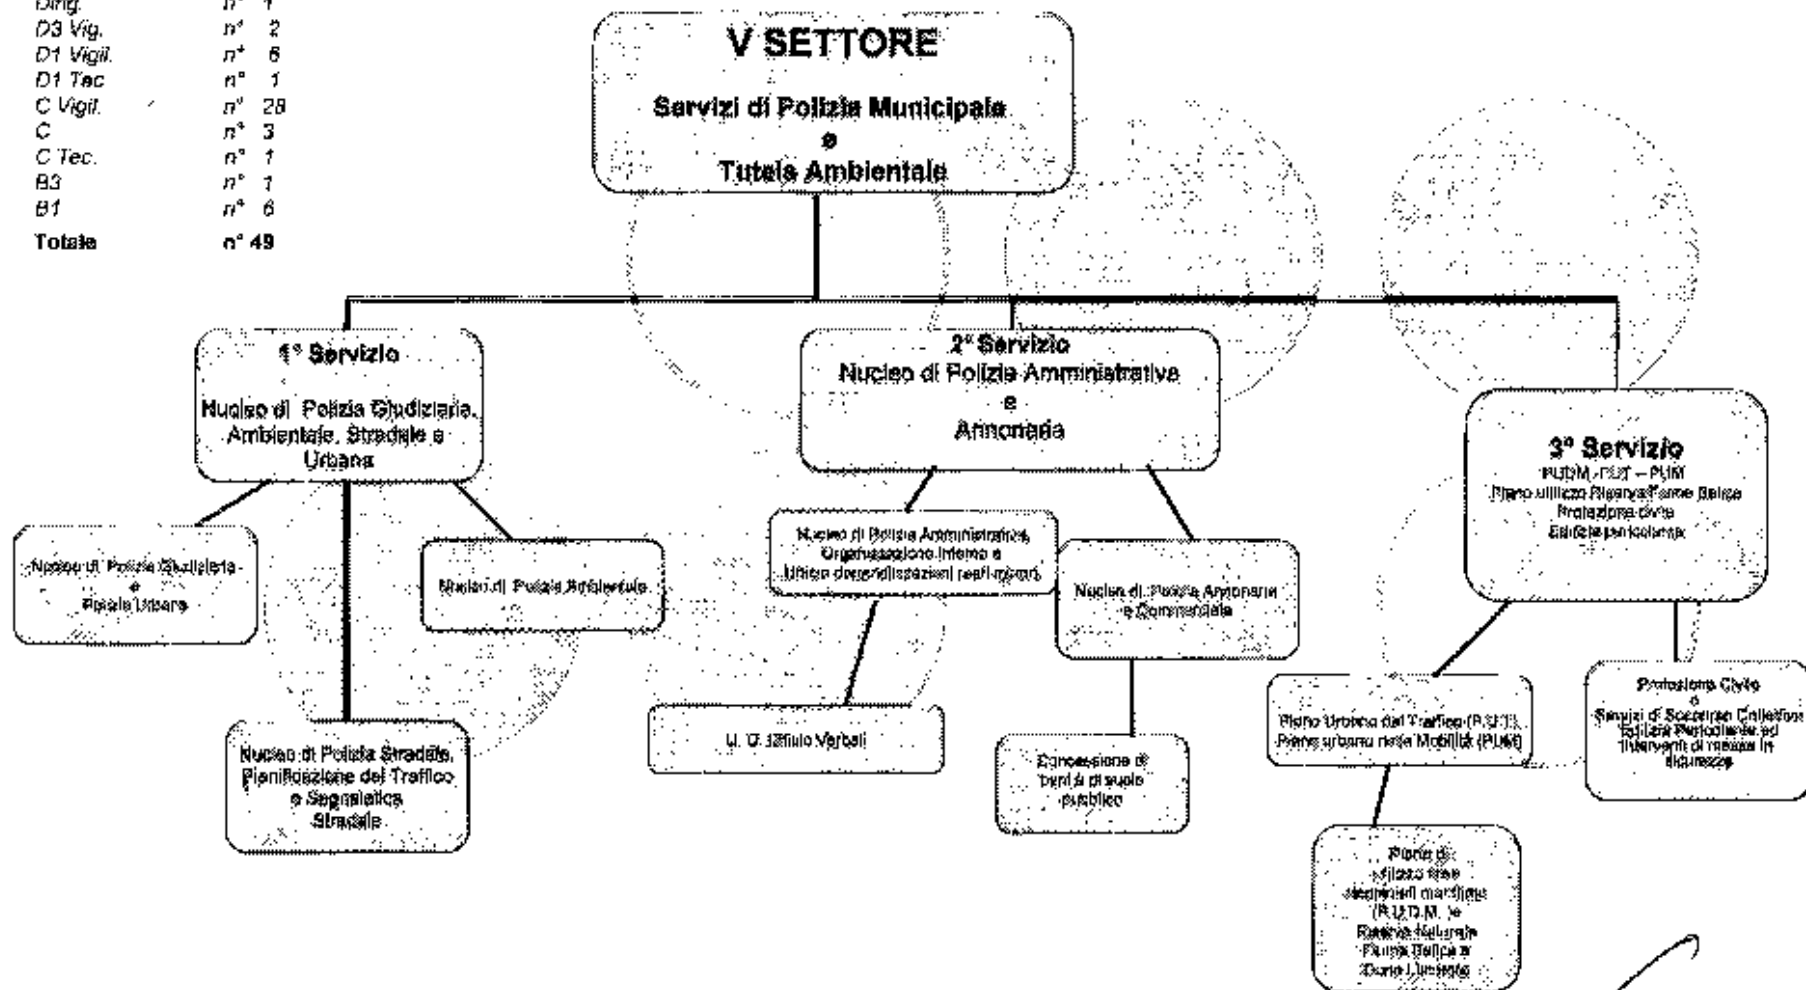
Dirig. n° 1
D3 Vig. n° 2
D1 Vigil. n° 6
D1 Tec n° 1
C Vigil. n° 28
C n° 3
C Tec. n° 1
B3 n° 1
B1 n° 6
Totale n° 49

V SETTORE

Servizi di Polizia Municipale
e
Tutela Ambientale

1° Servizio

Nucleo di Polizia Giudiziaria, Ambientale, Stradale e Urbana

2° Servizio
Nucleo di Polizia Amministrativa
e
Annonaria

3° Servizio
PUDM - PUT - PUM
Piano utilizzo Riserva Foce Belice
Protezione civile
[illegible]

Nucleo di Polizia Giudiziaria
e
Polizia Urbana

Nucleo di Polizia Ambientale

Nucleo di Polizia Amministrativa, Organizzazione interna e Ufficio depenalizzazioni reati minori

Nucleo di Polizia Annonaria e Commerciale

Nucleo di Polizia Stradale, Pianificazione del Traffico e Segnaletica Stradale

U. O. Ufficio Verbali

Concessione di beni e di suolo pubblico

Piano Urbano del Traffico (P.U.T.), Piano urbano della Mobilità (PUM)

Protezione Civile
e
Servizi di Soccorso Collettivo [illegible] ed interventi di messa in sicurezza

Piano di utilizzo delle demanio marittimo (P.U.D.M.) e Riserva Naturale Foce Belice e Dune Limitrofe